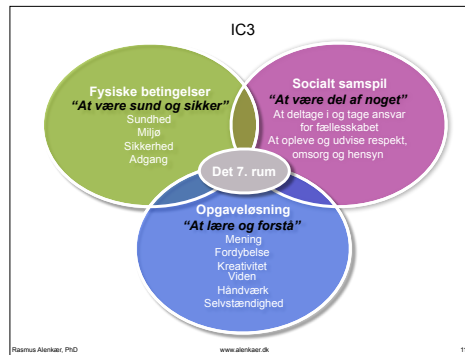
IC3

Fysiske betingelser
"At være sund og sikker"
Sundhed
Miljø
Sikkerhed
Adgang

Socialt samspil
"At være del af noget"
At deltage i og tage ansvar for fællesskabet
At opleve og udvise respekt, omsorg og hensyn

Det 7. rum

Opgaveløsning
"At lære og forstå"
Mening
Fordybelse
Kreativitet
Viden
Håndværk
Selvstændighed

Rasmus Alenkær, PhD
www.alenkaer.dk
1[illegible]